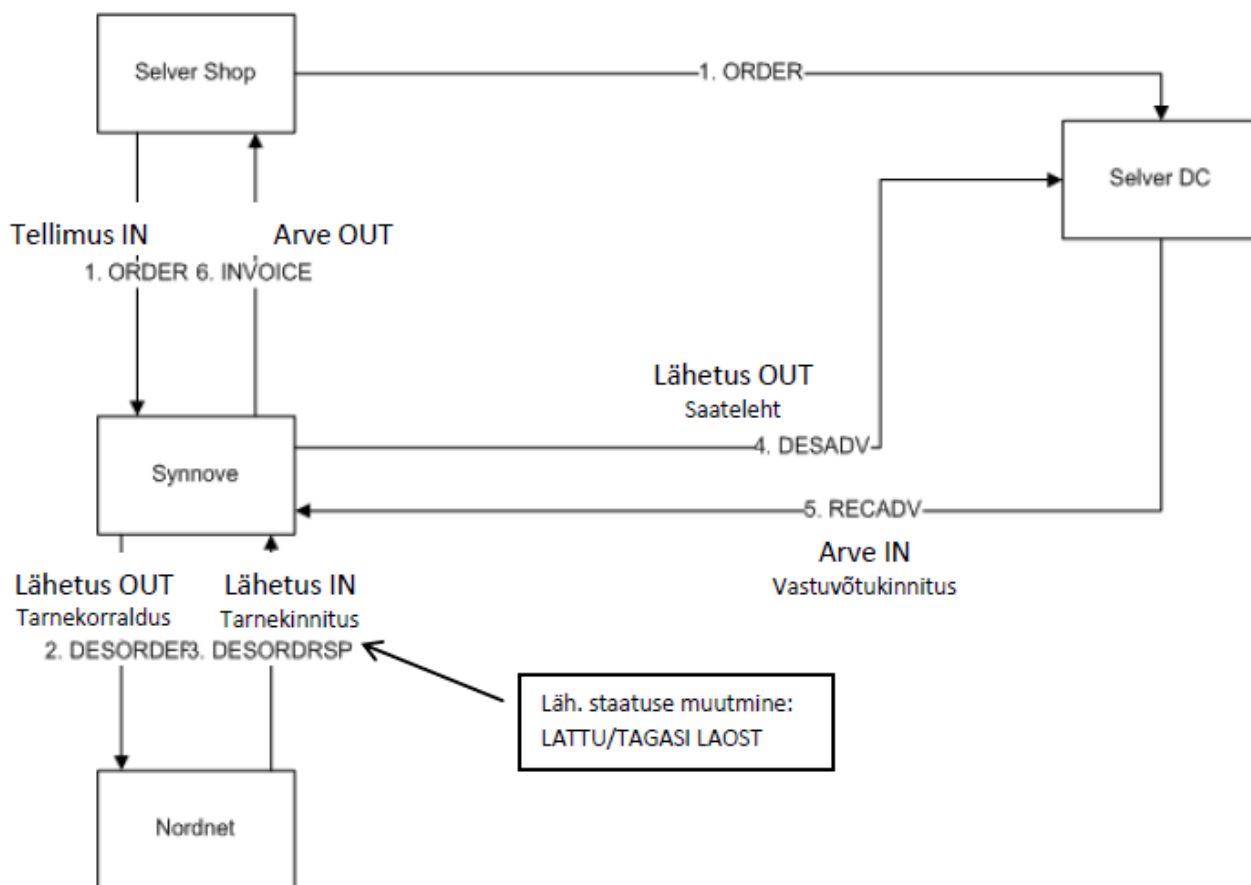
Selver Shop

1. ORDER

Selver DC

Tellimus IN

Arve OUT

1. ORDER 6. INVOICE

Lähetus OUT
Saateleht

4. DESADV

Synnove

5. RECADV

Arve IN
Vastuvõtukinnitus

Lähetus OUT
Tarnekorraldus

Lähetus IN
Tarnekinnitus

2. DESORDER3. DESORDRSP

Läh. staatuse muutmine:
LATTU/TAGASI LAOST

Nordnet